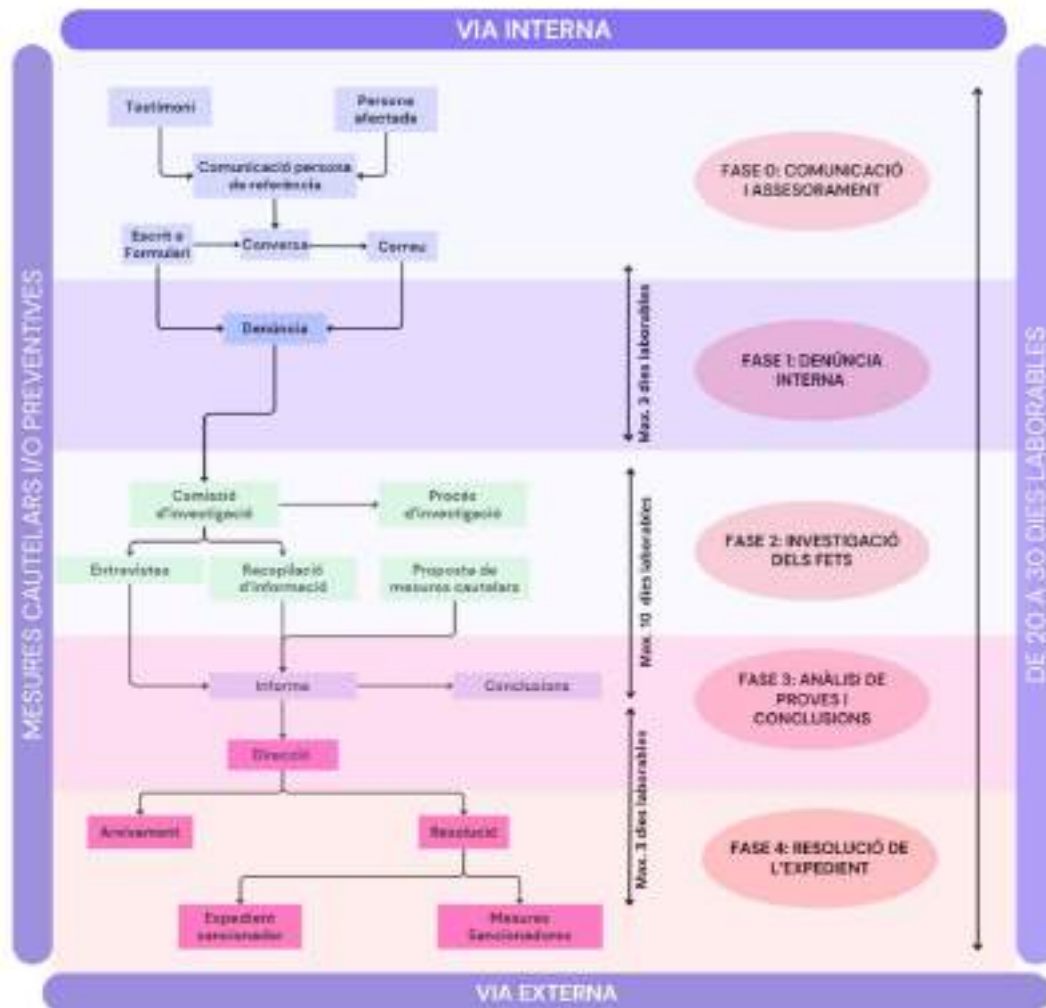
VIA INTERNA

MESURES CAUTELARS I/O PREVENTIVES

Testimoni

Persona afectada

Comunicació persona de referència

Escrit o Formulari

Conversa

Correu

FASE 0: COMUNICACIÓ I ASSESORAMENT

Max. 3 dies laborables

Denúncia

FASE 1: DENÚNCIA INTERNA

Comissió d'investigació

Procés d'investigació

Max. 10 dies laborables

Entrevistes

Recopilació d'informació

Proposta de mesures cautelars

FASE 2: INVESTIGACIÓ DELS FETS

Informe

Conclusions

FASE 3: ANÀLISI DE PROVES I CONCLUSIONS

Direcció

Max. 3 dies laborables

Arxivament

Resolució

FASE 4: RESOLUCIÓ DE L'EXPEDIENT

Expedient sancionador

Mesures Sancionadores

DE 20 A 30 DIES LABORABLES

VIA EXTERNA